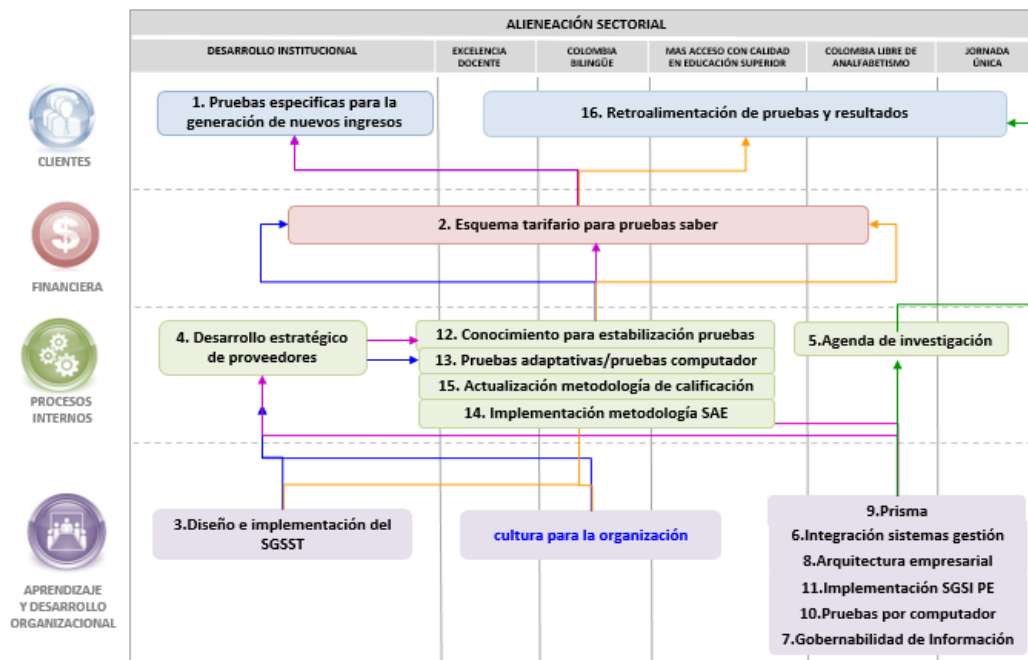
ALIENEACIÓN SECTORIAL

DESARROLLO INSTITUCIONAL

EXCELENCIA DOCENTE

COLOMBIA BILINGÜE

MAS ACCESO CON CALIDAD EN EDUCACIÓN SUPERIOR

COLOMBIA LIBRE DE ANALFABETISMO

JORNADA ÚNICA

CLIENTES

1. Pruebas especificas para la generación de nuevos ingresos

16. Retroalimentación de pruebas y resultados

FINANCIERA

2. Esquema tarifario para pruebas saber

PROCESOS INTERNOS

4. Desarrollo estratégico de proveedores

12. Conocimiento para estabilización pruebas

13. Pruebas adaptativas/pruebas computador

15. Actualización metodología de calificación

14. Implementación metodología SAE

5.Agenda de investigación

APRENDIZAJE Y DESARROLLO ORGANIZACIONAL

3.Diseño e implementación del SGSST

cultura para la organización

9.Prisma

6.Integración sistemas gestión

8.Arquitectura empresarial

11.Implementación SGSI PE

10.Pruebas por computador

7.Gobernabilidad de Información